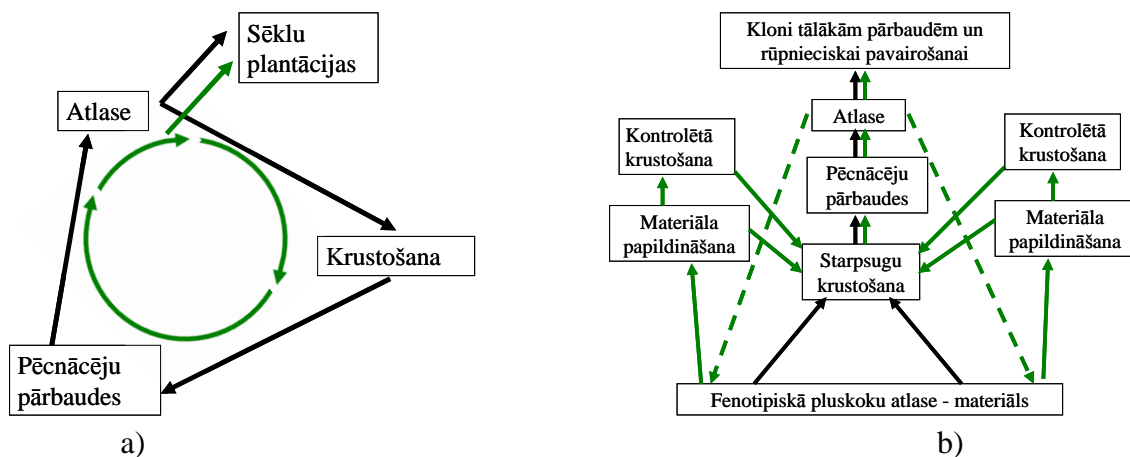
Sēklu plantācijas

Atlase

Krustošana

Pēcnācēju pārbaudes

a)

Kloni tālākām pārbaudēm un rūpnieciskai pavairošanai

Atlase

Kontrolētā krustošana

Pēcnācēju pārbaudes

Kontrolētā krustošana

Materiāla papildināšana

Materiāla papildināšana

Starpsugu krustošana

Fenotipiskā pluskoku atlase - materiāls

b)